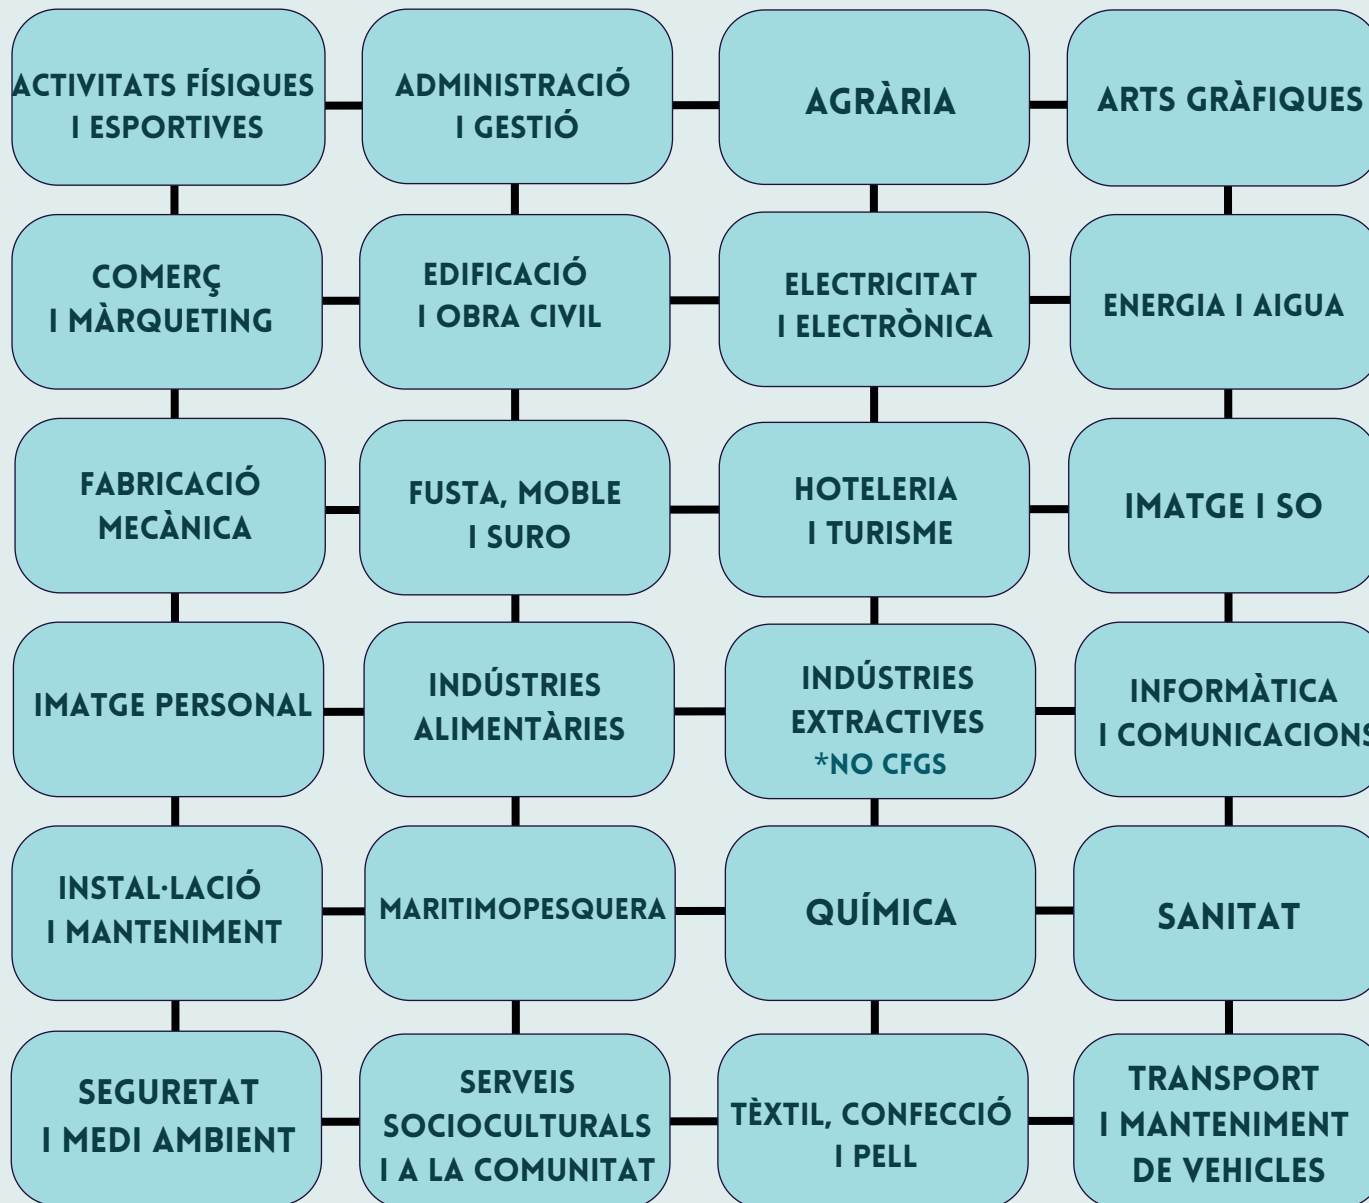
ACTIVITATS FÍSIQUES I ESPORTIVES

ADMINISTRACIÓ I GESTIÓ

AGRÀRIA

ARTS GRÀFIQUES

COMERÇ I MÀRQUETING

EDIFICACIÓ I OBRA CIVIL

ELECTRICITAT I ELECTRÒNICA

ENERGIA I AIGUA

FABRICACIÓ MECÀNICA

FUSTA, MOBLE I SURO

HOTELERIA I TURISME

IMATGE I SO

IMATGE PERSONAL

INDÚSTRIES ALIMENTÀRIES

INDÚSTRIES EXTRACTIVES *NO CFGS

INFORMÀTICA I COMUNICACIONS

INSTAL·LACIÓ I MANTENIMENT

MARITIMOPESQUERA

QUÍMICA

SANITAT

SEGURETAT I MEDI AMBIENT

SERVEIS SOCIOCULTURALS I A LA COMUNITAT

TÈXTIL, CONFECCIÓ I PELL

TRANSPORT I MANTENIMENT DE VEHICLES